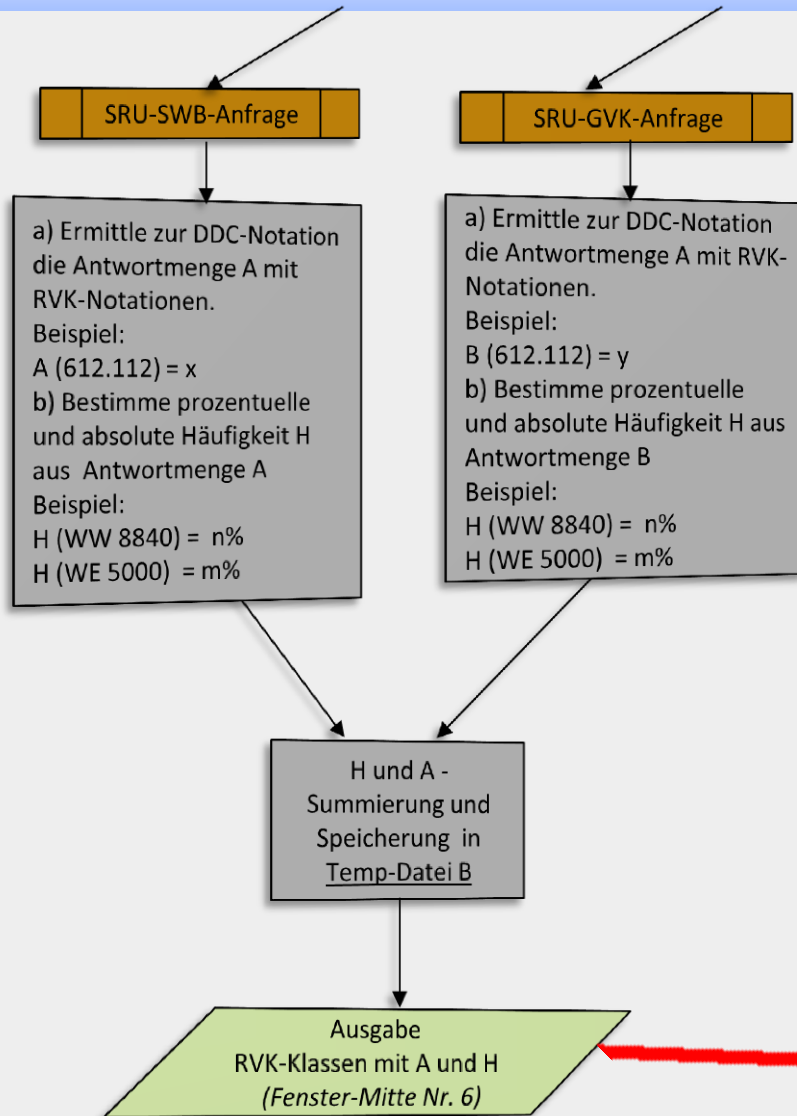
SRU-SWB-Anfrage

SRU-GVK-Anfrage

a) Ermittle zur DDC-Notation die Antwortmenge A mit RVK-Notationen.
Beispiel:
A (612.112) = x
b) Bestimme prozentuelle und absolute Häufigkeit H aus Antwortmenge A
Beispiel:
H (WW 8840) = n%
H (WE 5000) = m%

a) Ermittle zur DDC-Notation die Antwortmenge A mit RVK-Notationen.
Beispiel:
B (612.112) = y
b) Bestimme prozentuelle und absolute Häufigkeit H aus Antwortmenge B
Beispiel:
H (WW 8840) = n%
H (WE 5000) = m%

H und A - Summierung und Speicherung in Temp-Datei B

Ausgabe
RVK-Klassen mit A und H
(Fenster-Mitte Nr. 6)